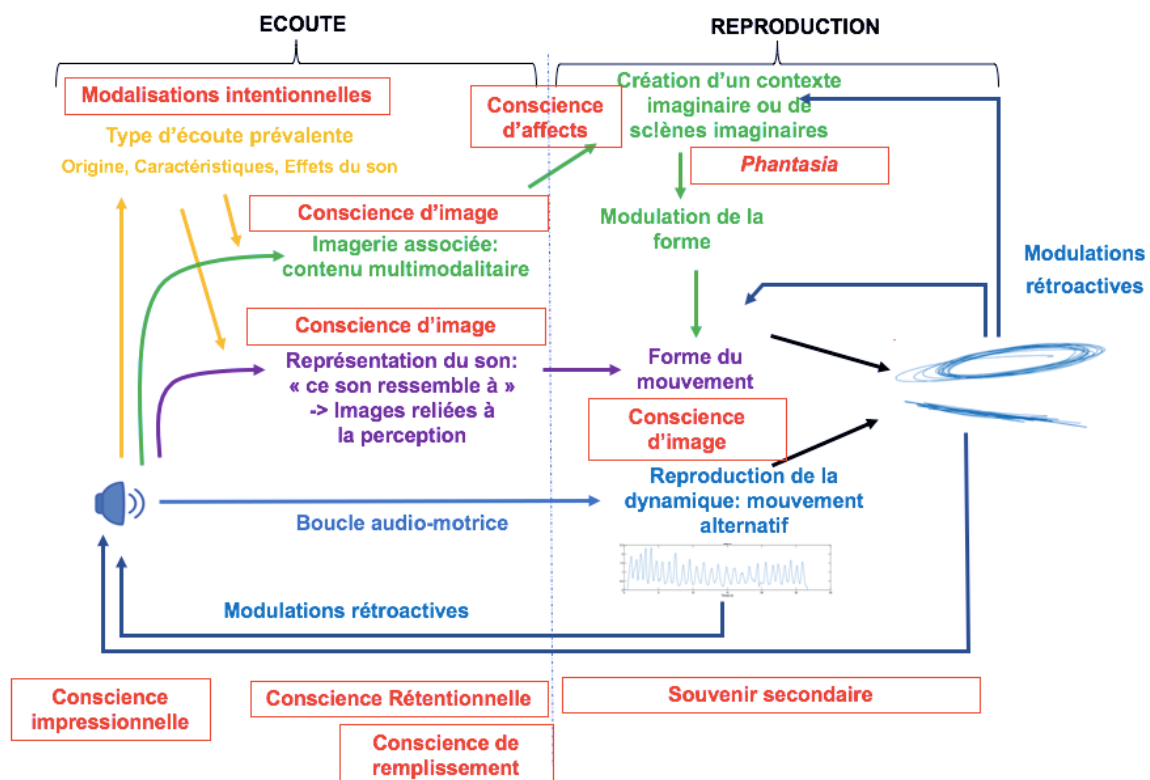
ECOUTE

REPRODUCTION

Modalisations intentionnelles

Type d'écoute prévalente

Origine, Caractéristiques, Effets du son

Conscience d'affects

Création d'un contexte imaginaire ou de sclènes imaginaires

Phantasia

Modulation de la forme

Conscience d'image

Imagerie associée: contenu multimodalitaire

Modulations rétroactives

Conscience d'image

Représentation du son: « ce son ressemble à » -> Images reliées à la perception

Forme du mouvement

Conscience d'image

Reproduction de la dynamique: mouvement alternatif

Boucle audio-motrice

Modulations rétroactives

Conscience impressionnelle

Conscience Rétentionnelle

Souvenir secondaire

Conscience de remplissement